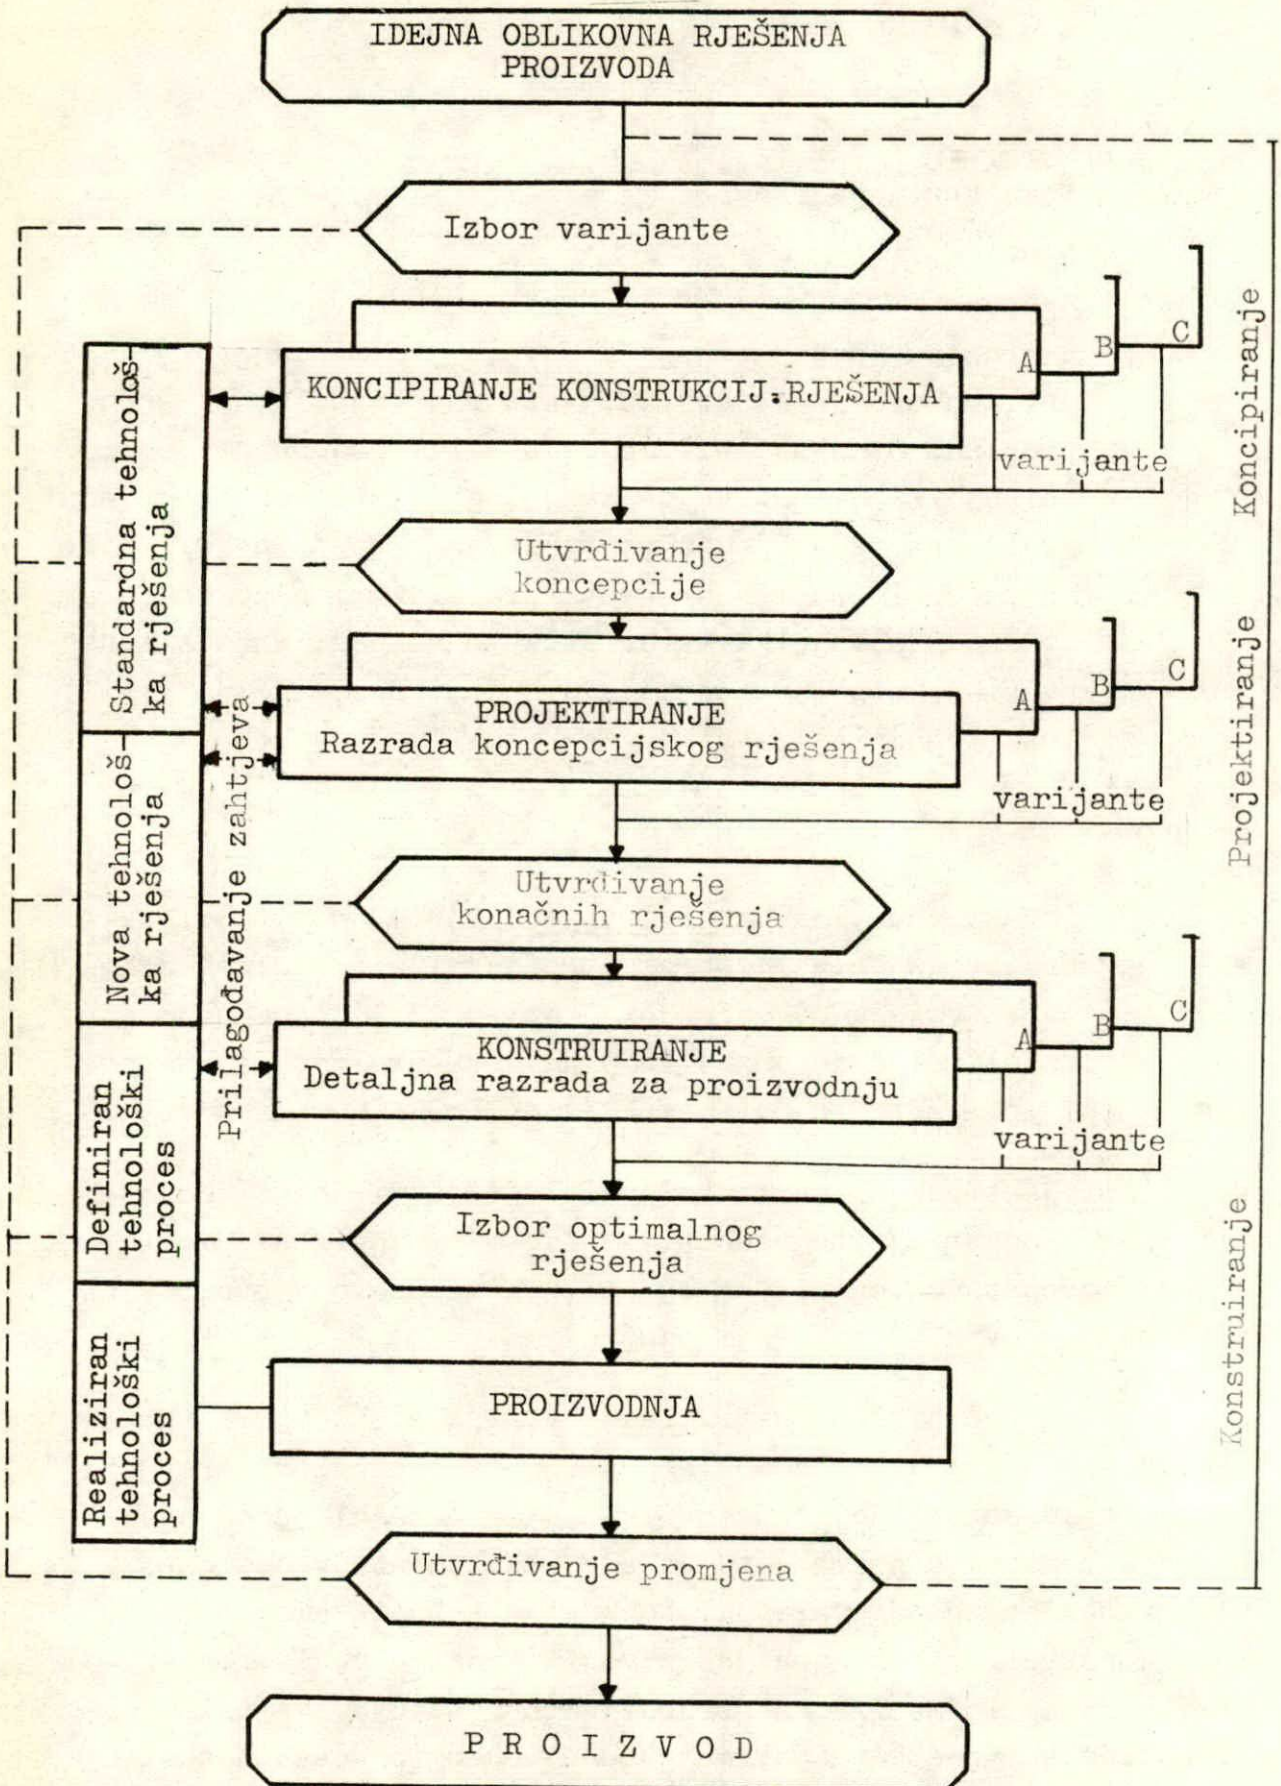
IDEJNA OBLIKOVNA RJEŠENJA PROIZVODA

Izbor varijante

KONCIPIRANJE KONSTRUKCIJ. RJEŠENJA

A

B

C

varijante

Koncipiranje

Utvrđivanje koncepcije

PROJEKTIRANJE
Razrada koncepcijskog rješenja

A

B

C

varijante

Projektiranje

Utvrđivanje konačnih rješenja

KONSTRUIRANJE
Detaljna razrada za proizvodnju

A

B

C

varijante

Izbor optimalnog rješenja

PROIZVODNJA

Konstruiranje

Utvrđivanje promjena

P R O I Z V O D

Standardna tehnološka rješenja

Nova tehnološka rješenja

Definiran tehnološki proces

Realiziran tehnološki proces

Prilagođavanje zahtjeva